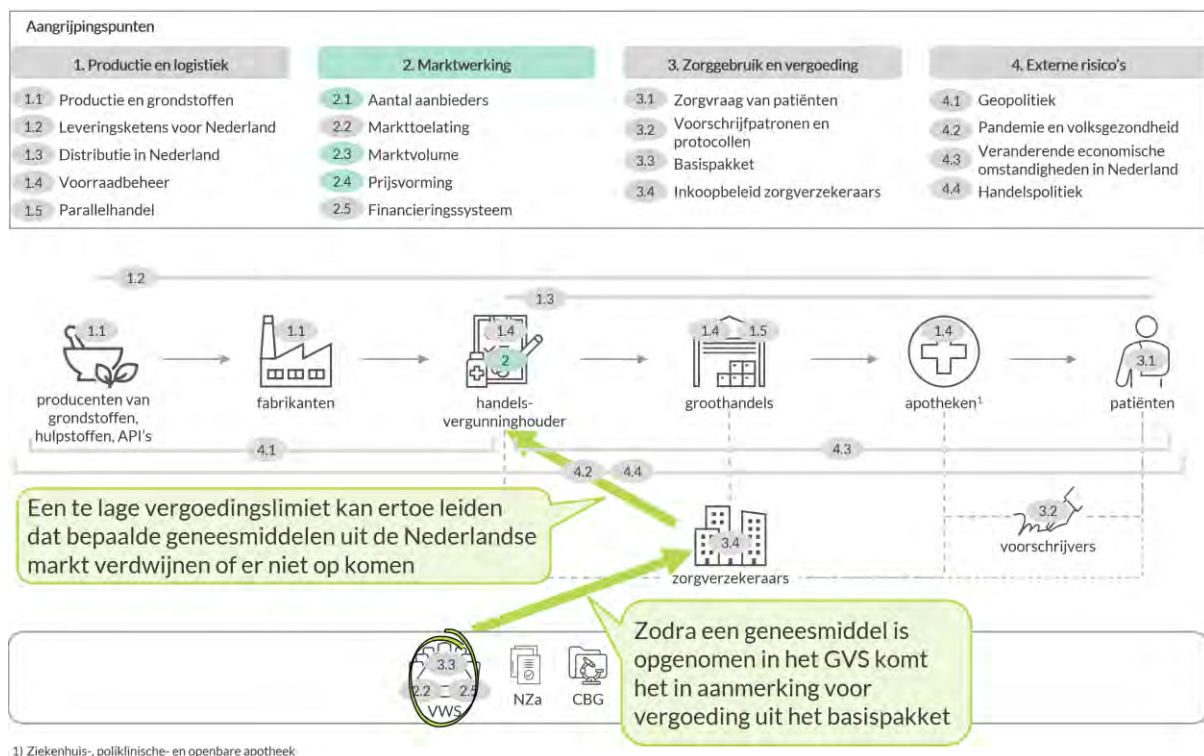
Aangrijpingspunten

1. Productie en logistiek
1.1 Productie en grondstoffen
1.2 Leveringsketens voor Nederland
1.3 Distributie in Nederland
1.4 Voorraadbeheer
1.5 Parallelhandel

2. Marktwerking
2.1 Aantal aanbieders
2.2 Markttoelating
2.3 Marktvolume
2.4 Prijsvorming
2.5 Financieringssysteem

3. Zorggebruik en vergoeding
3.1 Zorgvraag van patiënten
3.2 Voorschrijfpatronen en protocollen
3.3 Basispakket
3.4 Inkoopbeleid zorgverzekeraars

4. Externe risico's
4.1 Geopolitiek
4.2 Pandemie en volksgezondheid
4.3 Veranderende economische omstandigheden in Nederland
4.4 Handelspolitiek

1.2
1.3
1.1
producenten van grondstoffen, hulpstoffen, API's
1.1
fabrikanten
1.4
2
handelsvergunninghouder
1.4 1.5
groothandels
1.4
apotheken$^1$
3.1
patiënten
4.1
4.3
4.2 4.4

Een te lage vergoedingslimiet kan ertoe leiden dat bepaalde geneesmiddelen uit de Nederlandse markt verdwijnen of er niet op komen

3.4
zorgverzekeraars
3.2
voorschrijvers

3.3
2.2 2.5
VWS
NZa
CBG

Zodra een geneesmiddel is opgenomen in het GVS komt het in aanmerking voor vergoeding uit het basispakket

1) Ziekenhuis-, poliklinische- en openbare apotheek